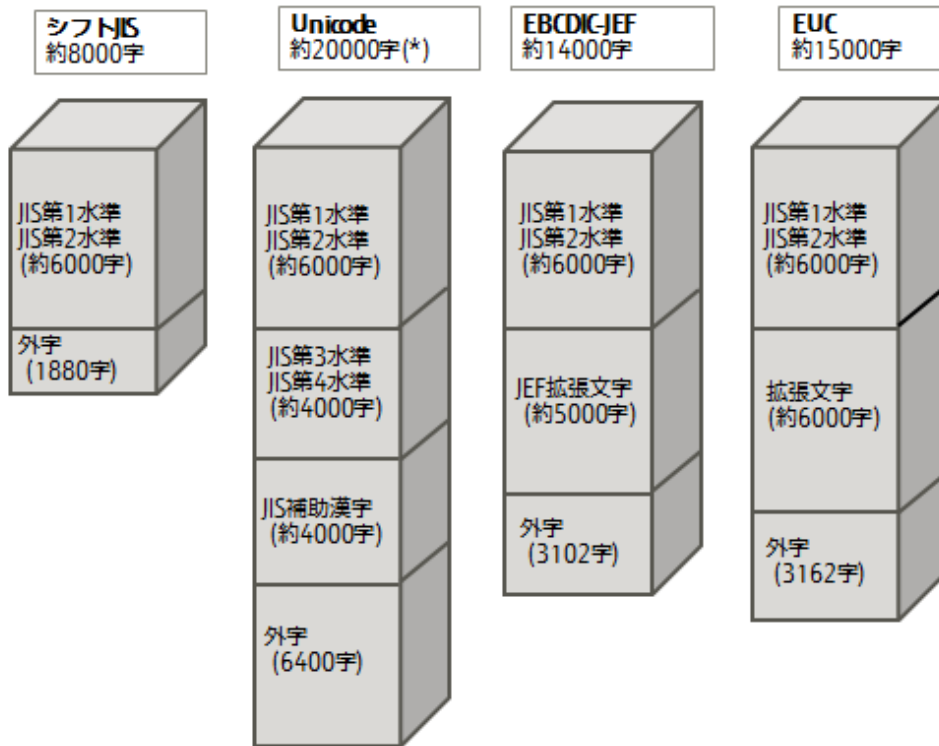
シフトJIS
約8000字

JIS第1水準
JIS第2水準
(約6000字)

外字
(1880字)

Unicode
約20000字(*)

JIS第1水準
JIS第2水準
(約6000字)

JIS第3水準
JIS第4水準
(約4000字)

JIS補助漢字
(約4000字)

外字
(6400字)

EBCDIC-JEF
約14000字

JIS第1水準
JIS第2水準
(約6000字)

JEF拡張文字
(約5000字)

外字
(3102字)

EUC
約15000字

JIS第1水準
JIS第2水準
(約6000字)

拡張文字
(約6000字)

外字
(3162字)